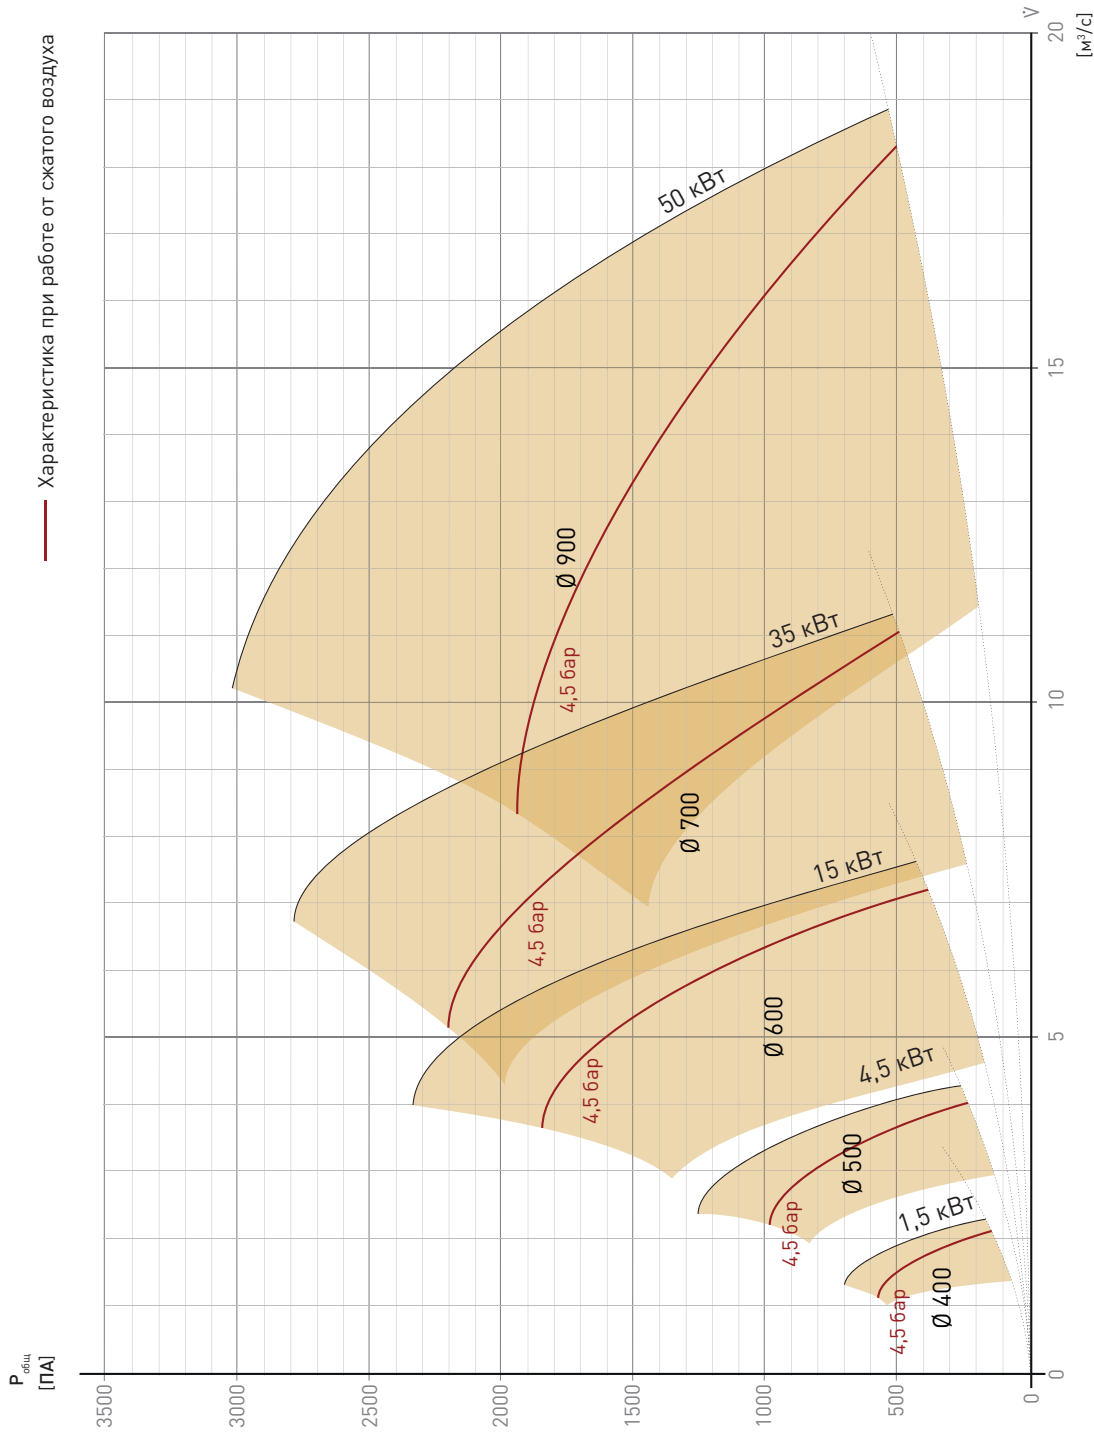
Характеристика при работе от сжатого воздуха

$P_{общ}$
[ПА]

3500
3000
2500
2000
1500
1000
500
0

0
5
10
15
20
V
[м³/с]

50 кВт
35 кВт
15 кВт
4,5 кВт
1,5 кВт

Ø 900
Ø 700
Ø 600
Ø 500
Ø 400

4,5 бар
4,5 бар
4,5 бар
4,5 бар
4,5 бар